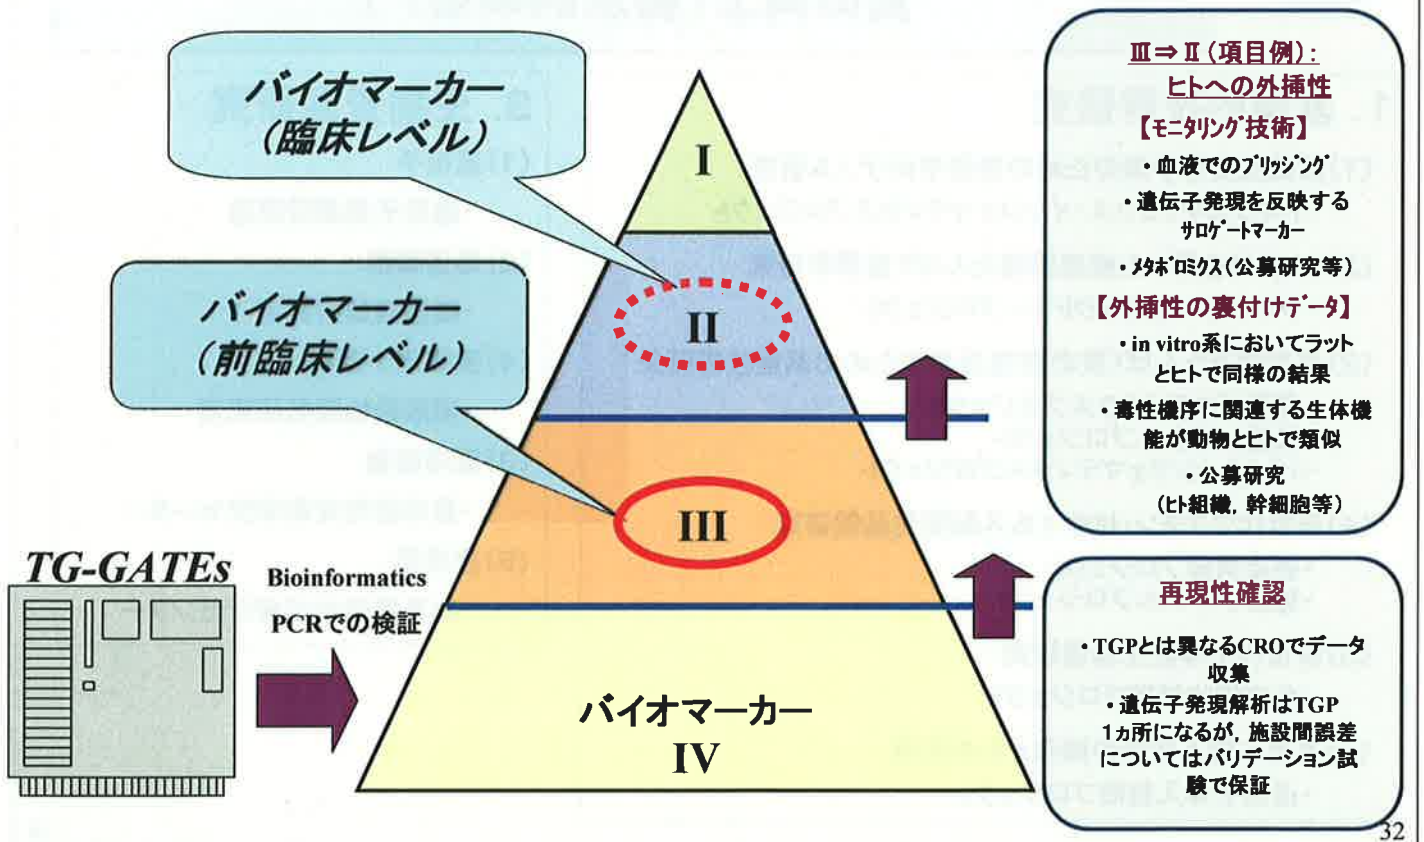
バイオマーカー
(臨床レベル)

バイオマーカー
(前臨床レベル)

I

II

III

バイオマーカー
IV

TG-GATEs

Bioinformatics
PCRでの検証

III⇒II(項目例):
ヒトへの外挿性
【モニタリング技術】
・血液でのブリッジング
・遺伝子発現を反映するサロゲートマーカー
・メタボロミクス(公募研究等)
【外挿性の裏付けデータ】
・in vitro系においてラットとヒトで同様の結果
・毒性機序に関連する生体機能が動物とヒトで類似
・公募研究
(ヒト組織, 幹細胞等)

再現性確認
・TGPとは異なるCROでデータ収集
・遺伝子発現解析はTGP 1ヵ所になるが, 施設間誤差についてはバリデーション試験で保証

32